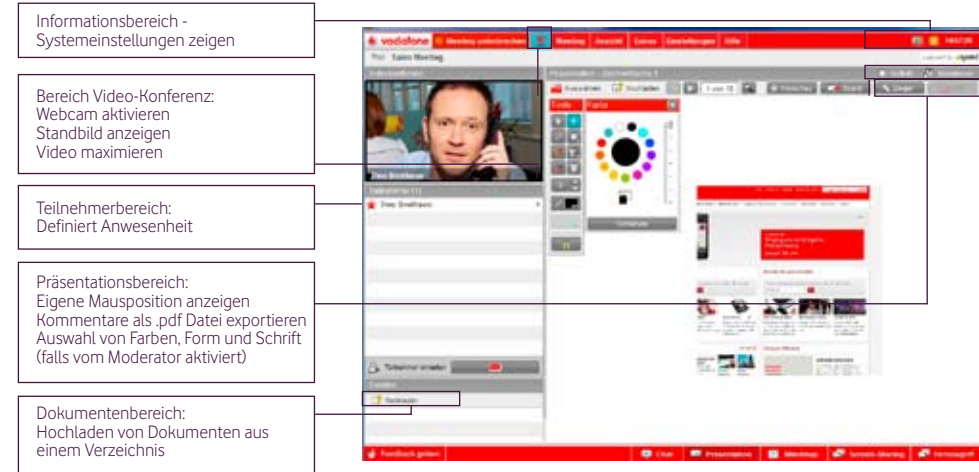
Informationsbereich - Systemeinstellungen zeigen

Bereich Video-Konferenz:
Webcam aktivieren
Standbild anzeigen
Video maximieren

Teilnehmerbereich:
Definiert Anwesenheit

Präsentationsbereich:
Eigene Mausposition anzeigen
Kommentare als .pdf Datei exportieren
Auswahl von Farben, Form und Schrift
(falls vom Moderator aktiviert)

Dokumentenbereich:
Hochladen von Dokumenten aus einem Verzeichnis

vodafone Meeting unterbrechen Meeting Ansicht Extras Einstellungen Hilfe

Tools Farbe

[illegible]